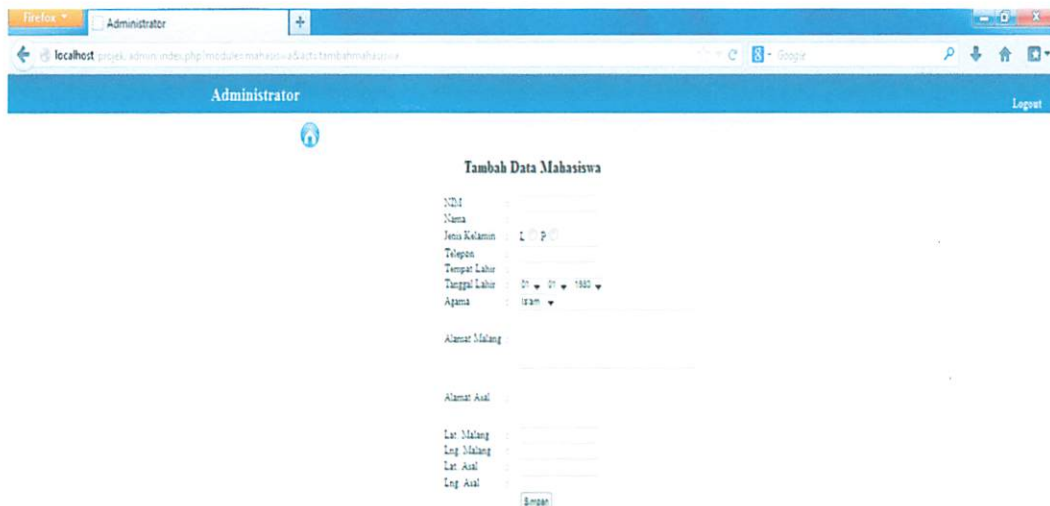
Firefox

Administrator

localhost/projek/admin/index.php?module=mahasiswa&act=tambahmahasiswa

Google

Administrator

Logout

Tambah Data Mahasiswa

NIM :
Nama :
Jenis Kelamin : L P
Telepon :
Tempat Lahir :
Tanggal Lahir : 01 01 1980
Agama : Islam

Alamat Malang :

Alamat Asal :

Lat. Malang :
Lng. Malang :
Lat. Asal :
Lng. Asal :

Simpan